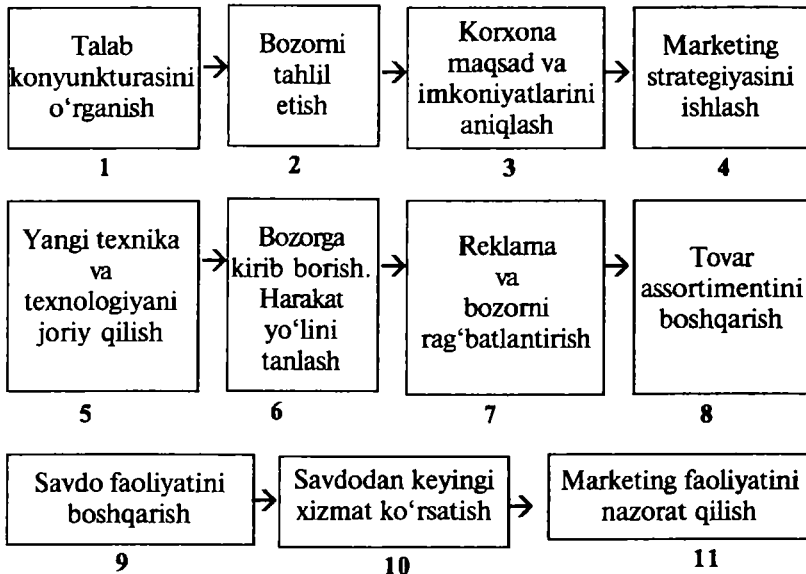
Talab konyunkturasini o‘rganish
1

Bozorni tahlil etish
2

Korxona maqsad va imkoniyatlarini aniqlash
3

Marketing strategiyasini ishlash
4

Yangi texnika va texnologiyani joriy qilish
5

Bozorga kirib borish. Harakat yo‘lini tanlash
6

Reklama va bozorni rag‘batlantirish
7

Tovar assortimentini boshqarish
8

Savdo faoliyatini boshqarish
9

Savdodan keyingi xizmat ko‘rsatish
10

Marketing faoliyatini nazorat qilish
11